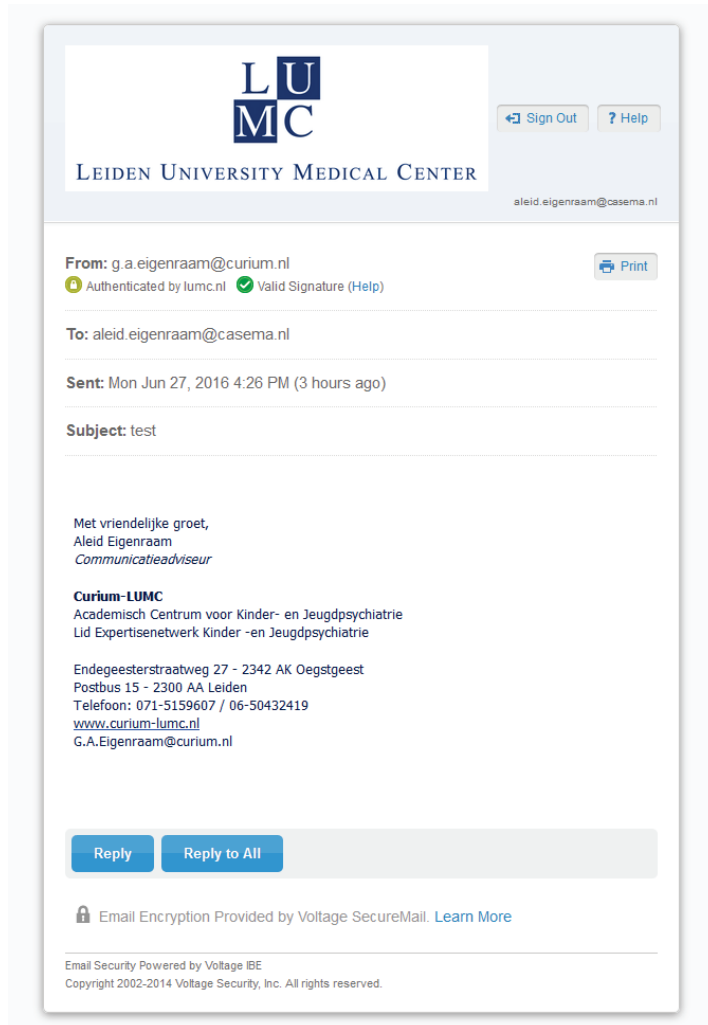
LU
MC
LEIDEN UNIVERSITY MEDICAL CENTER

Sign Out
? Help

aleid.eigenraam@casema.nl

From: g.a.eigenraam@curium.nl
Authenticated by lumc.nl Valid Signature (Help)

Print

To: aleid.eigenraam@casema.nl

Sent: Mon Jun 27, 2016 4:26 PM (3 hours ago)

Subject: test

Met vriendelijke groet,
Aleid Eigenraam
Communicatieadviseur

Curium-LUMC
Academisch Centrum voor Kinder- en Jeugdpsychiatrie
Lid Expertisenetwerk Kinder -en Jeugdpsychiatrie

Endegeesterstraatweg 27 - 2342 AK Oegstgeest
Postbus 15 - 2300 AA Leiden
Telefoon: 071-5159607 / 06-50432419
www.curium-lumc.nl
G.A.Eigenraam@curium.nl

Reply
Reply to All

Email Encryption Provided by Voltage SecureMail. Learn More

Email Security Powered by Voltage IBE
Copyright 2002-2014 Voltage Security, Inc. All rights reserved.